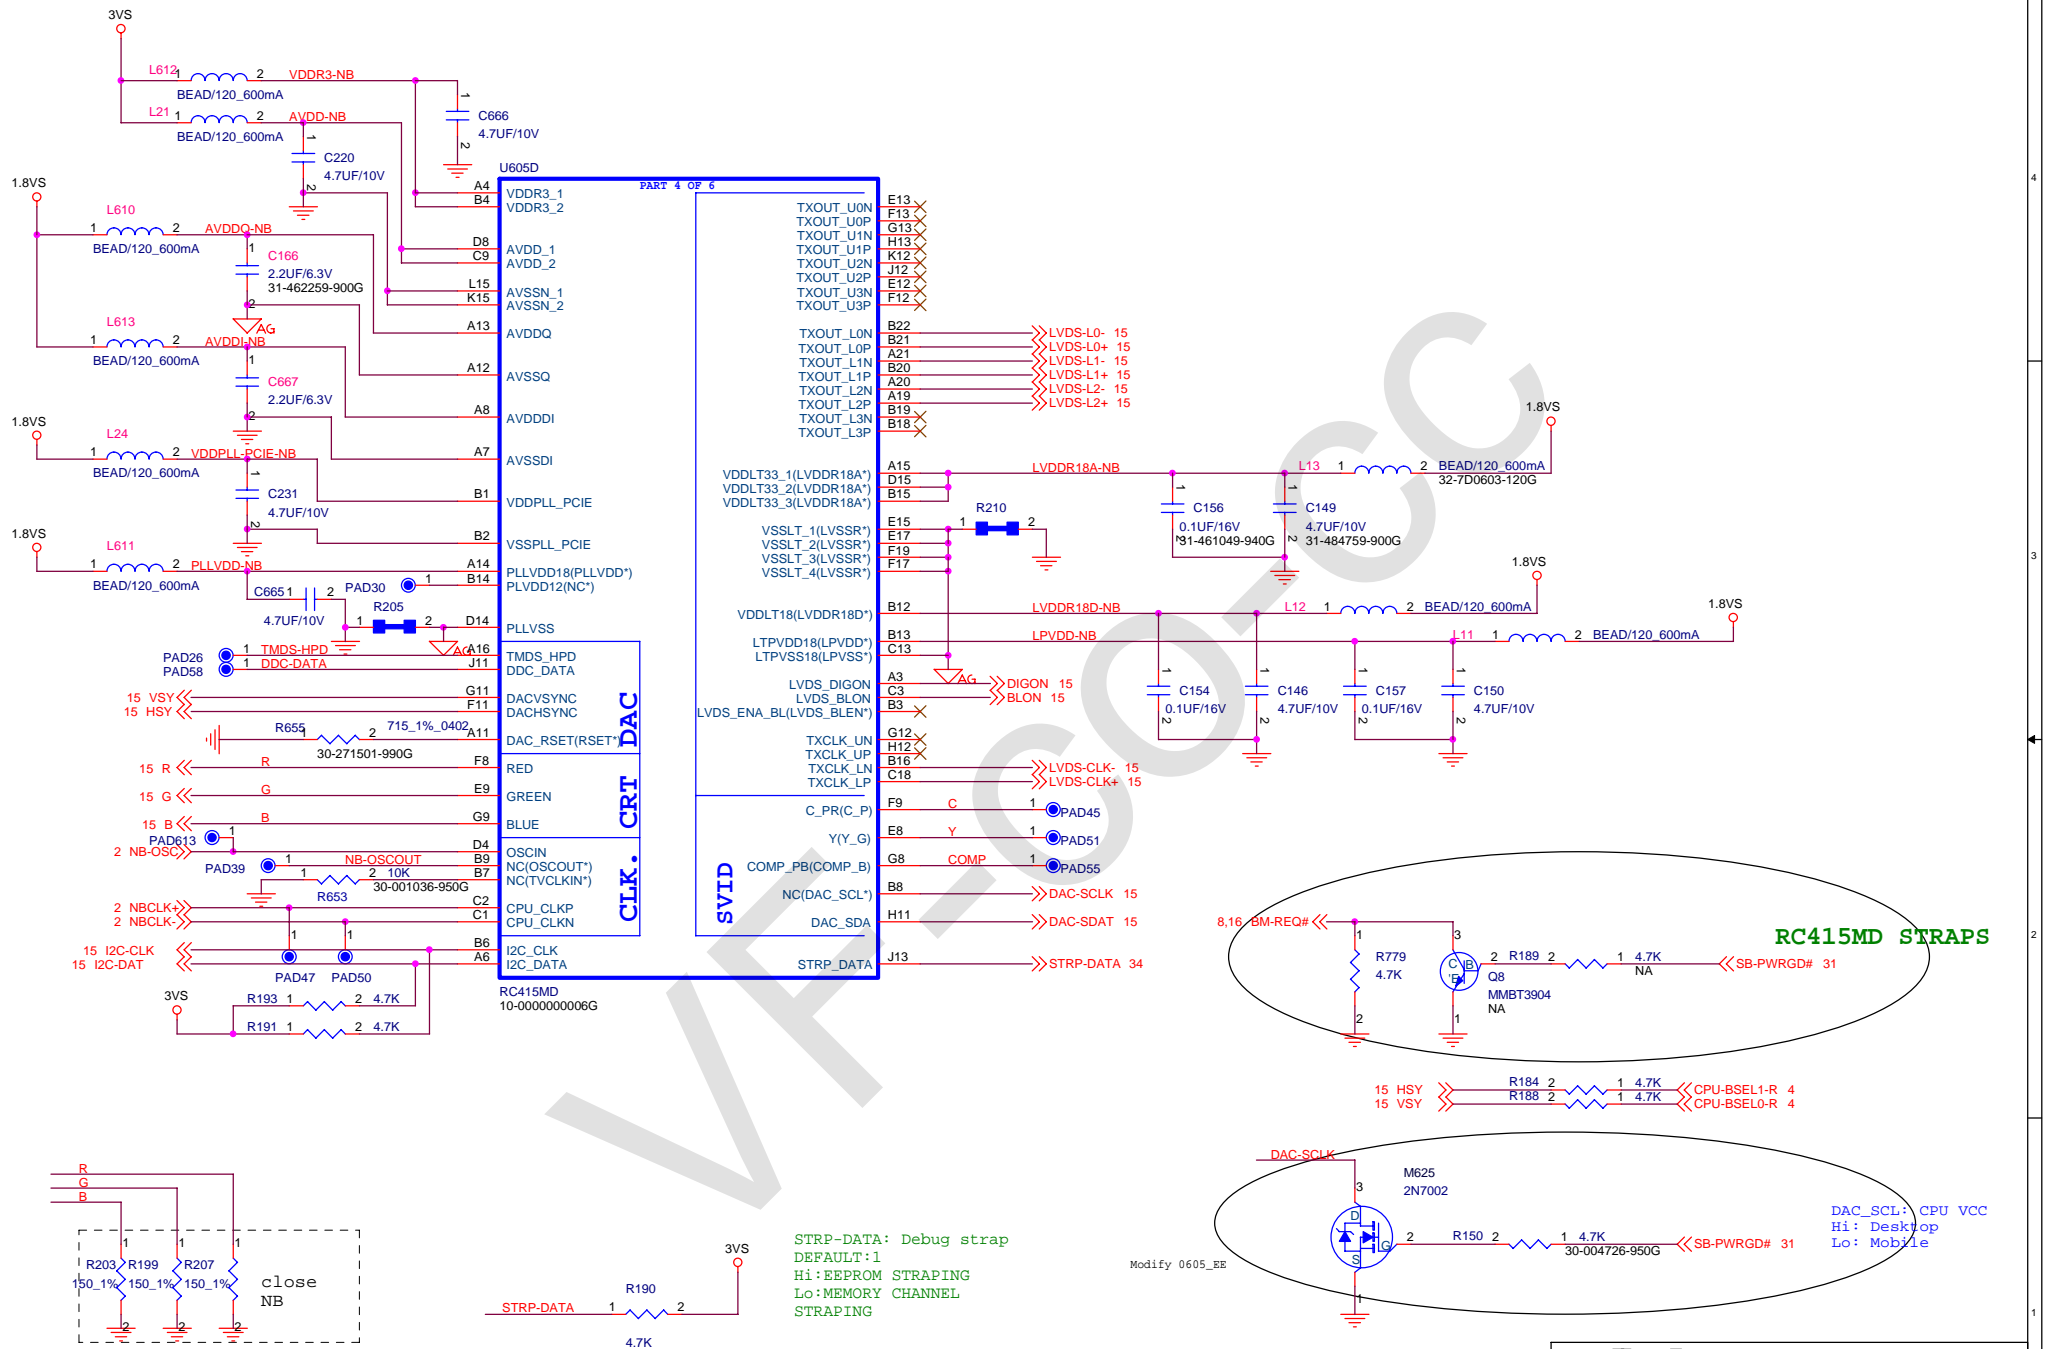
3VS
L612 1 2 VDDR3-NB
BEAD/120_600mA
L21 1 2 AVDD-NB
BEAD/120_600mA
C666
4.7UF/10V
C220
4.7UF/10V
U605D
PART 4 OF 6
1.8VS
L610 1 2 AVDDQ-NB
BEAD/120_600mA
C166
2.2UF/6.3V
31-462259-900G
AG
L613 1 2 AVDDI-NB
BEAD/120_600mA
C667
2.2UF/6.3V
1.8VS
L24 1 2 VDDPLL-PCIE-NB
BEAD/120_600mA
C231
4.7UF/10V
1.8VS
L611 1 2 PLLVDD-NB
BEAD/120_600mA
C665 1 2 PAD30
4.7UF/10V
R205
PAD26 TMDS-HPD
PAD58 DDC-DATA
15 VSY
15 HSY
R655 715_1%_0402
30-271501-990G
15 R
15 G
15 B
PAD613
2 NB-OSC
PAD39 NB-OSCOUT
R653 10K
30-001036-950G
2 NBCLK+
2 NBCLK-
15 I2C-CLK
15 I2C-DAT
PAD47 PAD50
3VS
R193 4.7K
R191 4.7K
A4 VDDR3_1
B4 VDDR3_2
D8 AVDD_1
C9 AVDD_2
L15 AVSSN_1
K15 AVSSN_2
A13 AVDDQ
A12 AVSSQ
A8 AVDDDI
A7 AVSSDI
B1 VDDPLL_PCIE
B2 VSSPLL_PCIE
A14 PLLVDD18(PLLVDD*)
B14 PLVDD12(NC*)
D14 PLLVSS
A16 TMDS_HPD
J11 DDC_DATA
G11 DACVSYNC
F11 DACHSYNC
A11 DAC_RSET(RSET*)
DAC
F8 RED
E9 GREEN
G9 BLUE
CRT
D4 OSCIN
B9 NC(OSCOUT*)
B7 NC(TVCLKIN*)
C2 CPU_CLKP
C1 CPU_CLKN
CLK.
B6 I2C_CLK
A6 I2C_DATA
RC415MD
10-0000000006G
TXOUT_U0N E13
TXOUT_U0P F13
TXOUT_U1N G13
TXOUT_U1P H13
TXOUT_U2N K12
TXOUT_U2P J12
TXOUT_U3N E12
TXOUT_U3P F12
TXOUT_L0N B22 LVDS-L0- 15
TXOUT_L0P B21 LVDS-L0+ 15
TXOUT_L1N A21 LVDS-L1- 15
TXOUT_L1P B20 LVDS-L1+ 15
TXOUT_L2N A20 LVDS-L2- 15
TXOUT_L2P A19 LVDS-L2+ 15
TXOUT_L3N B19
TXOUT_L3P B18
VDDLT33_1(LVDDR18A*) A15 LVDDR18A-NB
VDDLT33_2(LVDDR18A*) D15
VDDLT33_3(LVDDR18A*) B15
L13 1 2 BEAD/120_600mA
32-7D0603-120G
1.8VS
C156
0.1UF/16V
31-461049-940G
C149
4.7UF/10V
31-484759-900G
R210
VSSLT_1(LVSSR*) E15
VSSLT_2(LVSSR*) E17
VSSLT_3(LVSSR*) F19
VSSLT_4(LVSSR*) F17
VDDLT18(LVDDR18D*) B12 LVDDR18D-NB
L12 1 2 BEAD/120_600mA
1.8VS
LTPVDD18(LPVDD*) B13 LPVDD-NB
LTPVSS18(LPVSS*) C13
L11 1 2 BEAD/120_600mA
1.8VS
AG
LVDS_DIGON A3 DIGON 15
LVDS_BLON C3 BLON 15
LVDS_ENA_BL(LVDS_BLEN*) B3
C154 0.1UF/16V
C146 4.7UF/10V
C157 0.1UF/16V
C150 4.7UF/10V
TXCLK_UN G12
TXCLK_UP H12
TXCLK_LN B16 LVDS-CLK- 15
TXCLK_LP C18 LVDS-CLK+ 15
C_PR(C_P) F9 C PAD45
Y(Y_G) E8 Y PAD51
COMP_PB(COMP_B) G8 COMP PAD55
SVID
NC(DAC_SCL*) B8 DAC-SCLK 15
DAC_SDA H11 DAC-SDAT 15
STRP_DATA J13 STRP-DATA 34
RC415MD STRAPS
8,16 BM-REQ#
R779
4.7K
Q8
MMBT3904
NA
R189 4.7K
NA
SB-PWRGD# 31
15 HSY R184 4.7K CPU-BSEL1-R 4
15 VSY R188 4.7K CPU-BSEL0-R 4
DAC-SCLK
M625
2N7002
R150 4.7K
30-004726-950G
SB-PWRGD# 31
DAC_SCL: CPU VCC
Hi: Desktop
Lo: Mobile
Modify 0605_EE
R
G
B
R203 R199 R207
150_1% 150_1% 150_1%
close
NB
STRP-DATA: Debug strap
DEFAULT:1
Hi:EEPROM STRAPING
Lo:MEMORY CHANNEL
STRAPING
3VS
STRP-DATA R190
4.7K
4
3
2
1